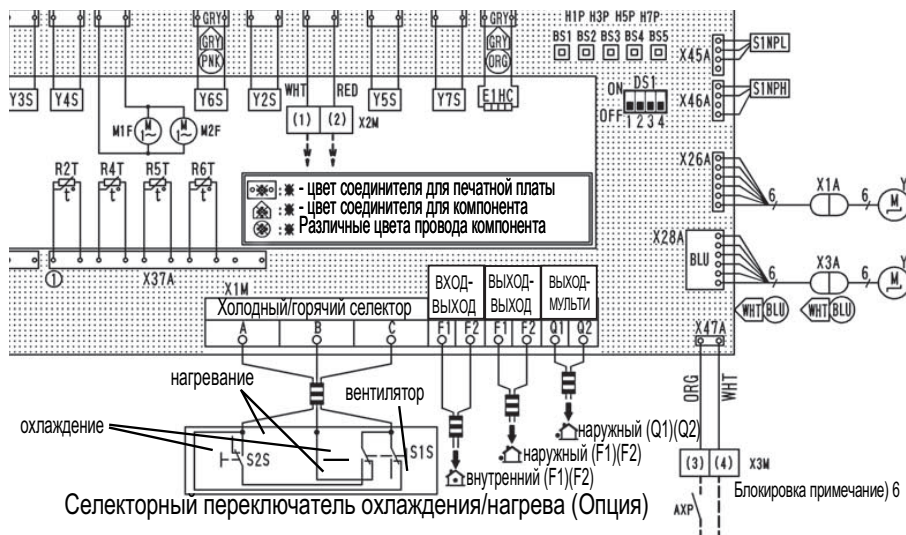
GRY GRY GRY
GRY PNK GRY ORG
H1P H3P H5P H7P
BS1 BS2 BS3 BS4 BS5
X45A S1NPL
X46A S1NPH
ON DS1 OFF 1 2 3 4
Y3S Y4S Y6S Y2S WHT RED Y5S Y7S E1HC
M1F M2F
(1) (2) X2M
R2T R4T R5T R6T
t t t t
X26A
X1A
6 6
M
: ✱ - цвет соединителя для печатной платы
: ✱ - цвет соединителя для компонента
: ✱ Различные цвета провода компонента
X28A
BLU
X3A
6 6
M
① X37A
X1M
Холодный/горячий селектор
A B C
ВХОД-ВЫХОД F1 F2
ВЫХОД-ВЫХОД F1 F2
ВЫХОД-МУЛЬТИ Q1 Q2
WHT BLU WHT BLU
X47A
ORG WHT
нагревание
вентилятор
охлаждение
S2S
S1S
наружный (Q1)(Q2)
наружный (F1)(F2)
внутренний (F1)(F2)
(3) (4) X3M
Селекторный переключатель охлаждения/нагрева (Опция)
AXP
Блокировка примечание) 6